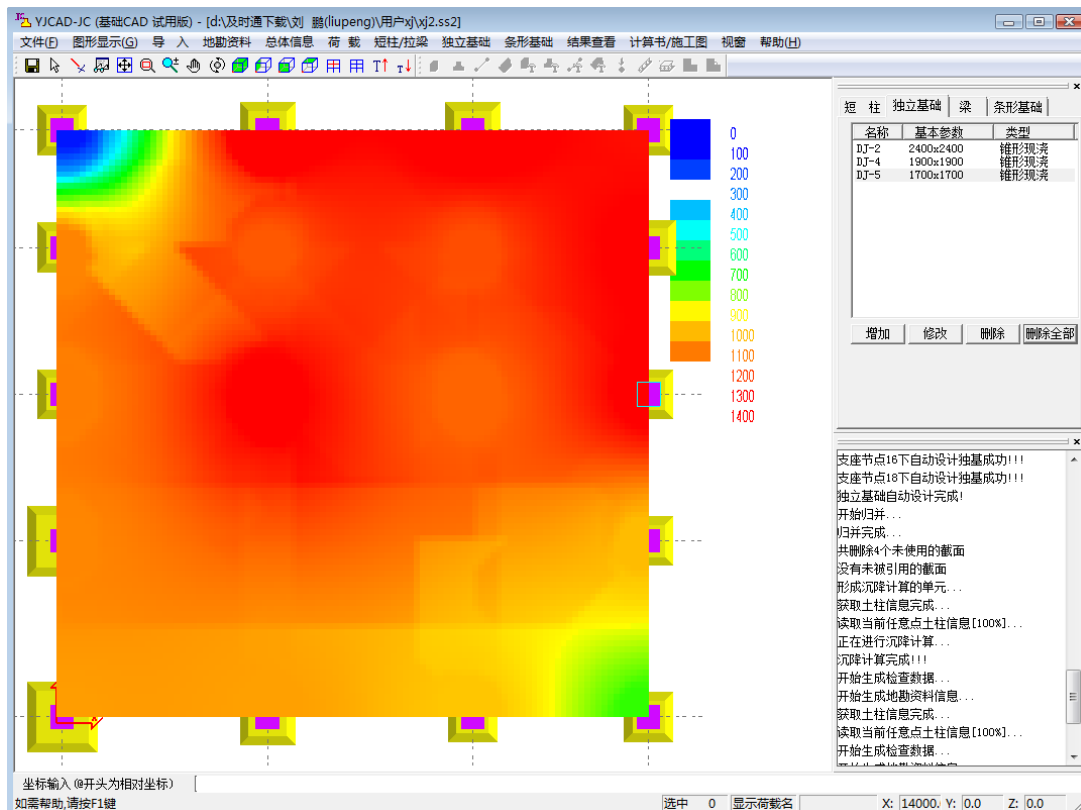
YJCAD-JC (基础CAD 试用版) - [d:\及时通下载\刘 鹏(liupeng)\用户xj\xj2.ss2]

文件(F) 图形显示(G) 导 入 地勘资料 总体信息 荷 载 短柱/拉梁 独立基础 条形基础 结果查看 计算书/施工图 视窗 帮助(H)

0
100
200
300
400
500
600
700
800
900
1000
1100
1200
1300
1400

短 柱 | 独立基础 | 梁 | 条形基础

| 名称 | 基本参数 | 类型 |
|---|---|---|
| DJ-2 | 2400x2400 | 锥形现浇 |
| DJ-4 | 1900x1900 | 锥形现浇 |
| DJ-5 | 1700x1700 | 锥形现浇 |

增加 修改 删除 删除全部

支座节点16下自动设计独基成功!!!
支座节点18下自动设计独基成功!!!
独立基础自动设计完成!
开始归并...
归并完成...
共删除4个未使用的截面
没有未被引用的截面
形成沉降计算的单元...
获取土柱信息完成...
读取当前任意点土柱信息[100%]...
正在进行沉降计算...
沉降计算完成!!!
开始生成检查数据...
开始生成地勘资料信息...
获取土柱信息完成...
读取当前任意点土柱信息[100%]...
开始生成检查数据...
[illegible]

坐标输入 (@开头为相对坐标)
如需帮助,请按F1键 选中 0 显示荷载名 X: 14000. Y: 0.0 Z: 0.0